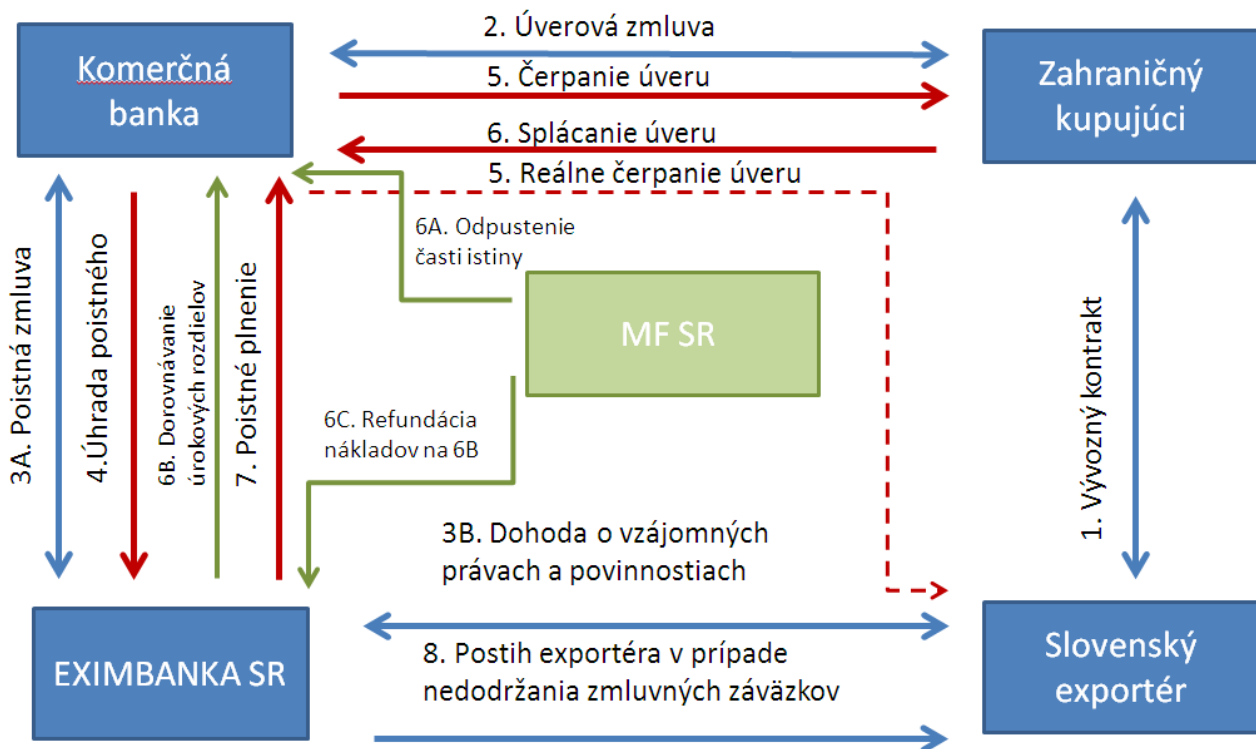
Komerčná banka

2. Úverová zmluva

5. Čerpanie úveru

6. Splácanie úveru

5. Reálne čerpanie úveru

Zahraničný kupujúci

3A. Poistná zmluva

4.Úhrada poistného

6B. Dorovnávanie úrokových rozdielov

7. Poistné plnenie

6A. Odpustenie časti istiny

MF SR

6C. Refundácia nákladov na 6B

1. Vývozný kontrakt

3B. Dohoda o vzájomných právach a povinnostiach

EXIMBANKA SR

8. Postih exportéra v prípade nedodržania zmluvných záväzkov

Slovenský exportér